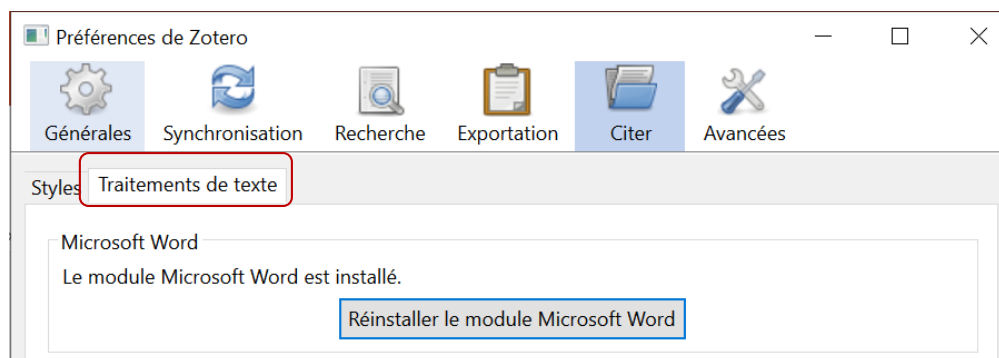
Préférences de Zotero

Générales Synchronisation Recherche Exportation Citer Avancées

Styles Traitements de texte

Microsoft Word

Le module Microsoft Word est installé.

Réinstaller le module Microsoft Word